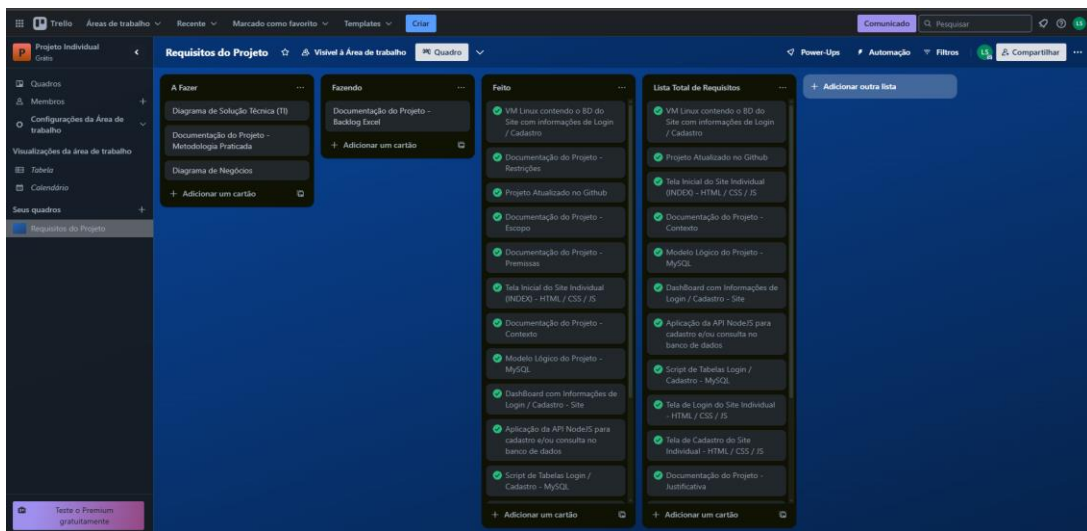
Trello Áreas de trabalho Recente Marcado como favorito Templates Criar Comunicado Pesquisar LS

P Projeto Individual Grátis

Quadros
Membros
Configurações da Área de trabalho
Visualizações da área de trabalho
Tabela
Calendário
Seus quadros
Requisitos do Projeto

Teste o Premium gratuitamente

Requisitos do Projeto Visível à Área de trabalho Quadro Power-Ups Automação Filtros LS Compartilhar

A Fazer
Diagrama de Solução Técnica (TI)
Documentação do Projeto - Metodologia Praticada
Diagrama de Negócios
+ Adicionar um cartão

Fazendo
Documentação do Projeto - Backlog Excel
+ Adicionar um cartão

Feito
VM Linux contendo o BD do Site com informações de Login / Cadastro
Documentação do Projeto - Restrições
Projeto Atualizado no Github
Documentação do Projeto - Escopo
Documentação do Projeto - Premissas
Tela Inicial do Site Individual (INDEX) - HTML / CSS / JS
Documentação do Projeto - Contexto
Modelo Lógico do Projeto - MySQL
DashBoard com Informações de Login / Cadastro - Site
Aplicação da API NodeJS para cadastro e/ou consulta no banco de dados
Script de Tabelas Login / Cadastro - MySQL
+ Adicionar um cartão

Lista Total de Requisitos
VM Linux contendo o BD do Site com informações de Login / Cadastro
Projeto Atualizado no Github
Tela Inicial do Site Individual (INDEX) - HTML / CSS / JS
Documentação do Projeto - Contexto
Modelo Lógico do Projeto - MySQL
DashBoard com Informações de Login / Cadastro - Site
Aplicação da API NodeJS para cadastro e/ou consulta no banco de dados
Script de Tabelas Login / Cadastro - MySQL
Tela de Login do Site Individual - HTML / CSS / JS
Tela de Cadastro do Site Individual - HTML / CSS / JS
Documentação do Projeto - Justificativa
+ Adicionar um cartão

+ Adicionar outra lista